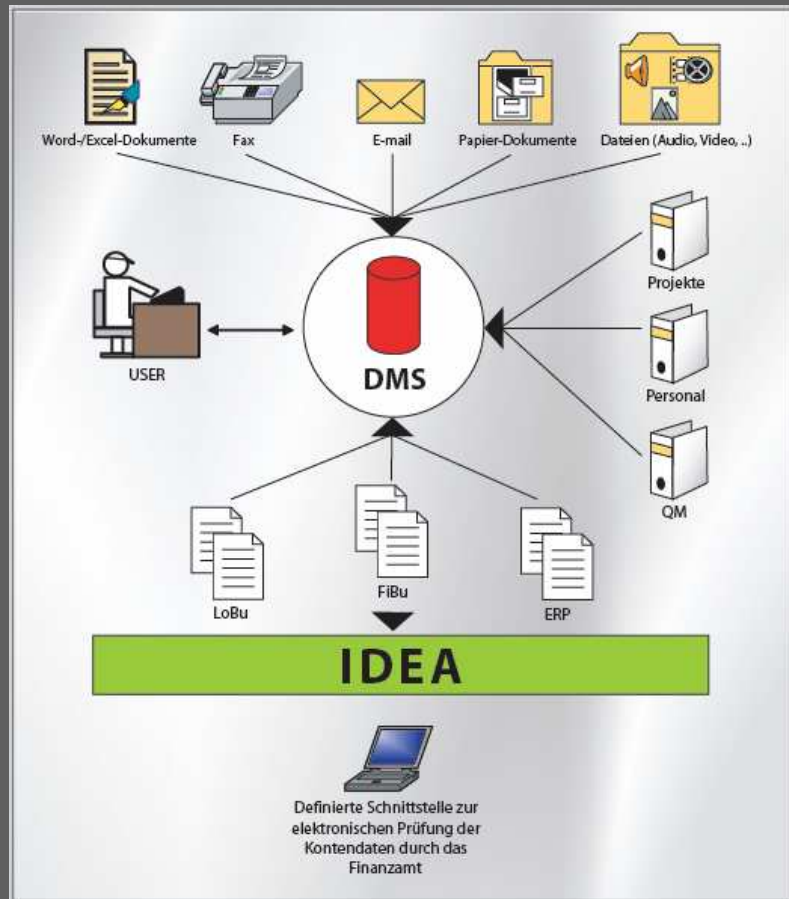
Word-/Excel-Dokumente

Fax

E-mail

Papier-Dokumente

Dateien (Audio, Video, ..)

Projekte

USER

DMS

Personal

QM

LoBu

FiBu

ERP

IDEA

Definierte Schnittstelle zur elektronischen Prüfung der Kontendaten durch das Finanzamt